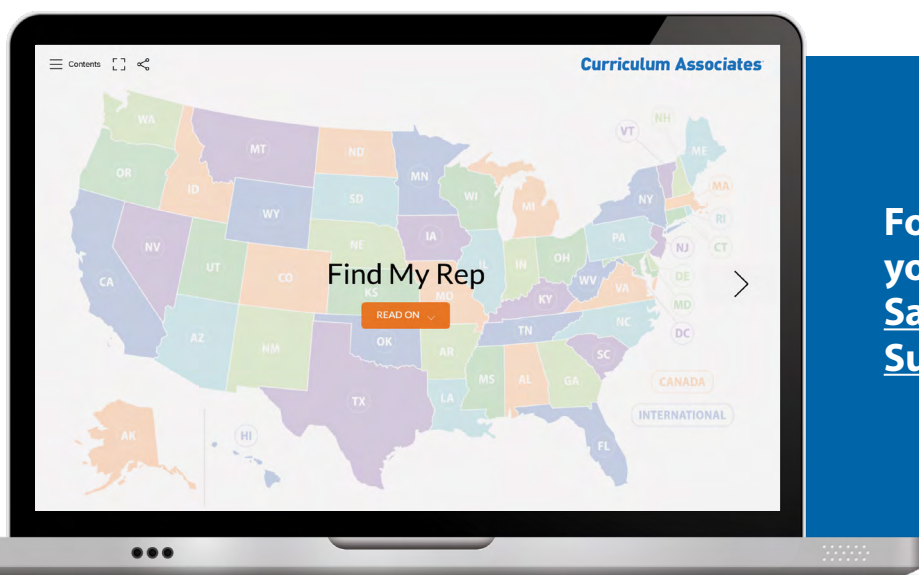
Contents

Curriculum Associates

WA
MT
ND
MN
VT
NH
ME
OR
ID
SD
WI
NY
MA
WY
MI
RI
CT
NV
NE
IA
PA
NJ
UT
CO
IL
IN
OH
DE
CA
KS
MO
WV
VA
MD
KY
DC
AZ
NM
OK
TN
NC
AR
SC
MS
AL
GA
TX
LA
FL
AK
HI
CANADA
INTERNATIONAL

Find My Rep
READ ON

Fo
yo
Sa
Su